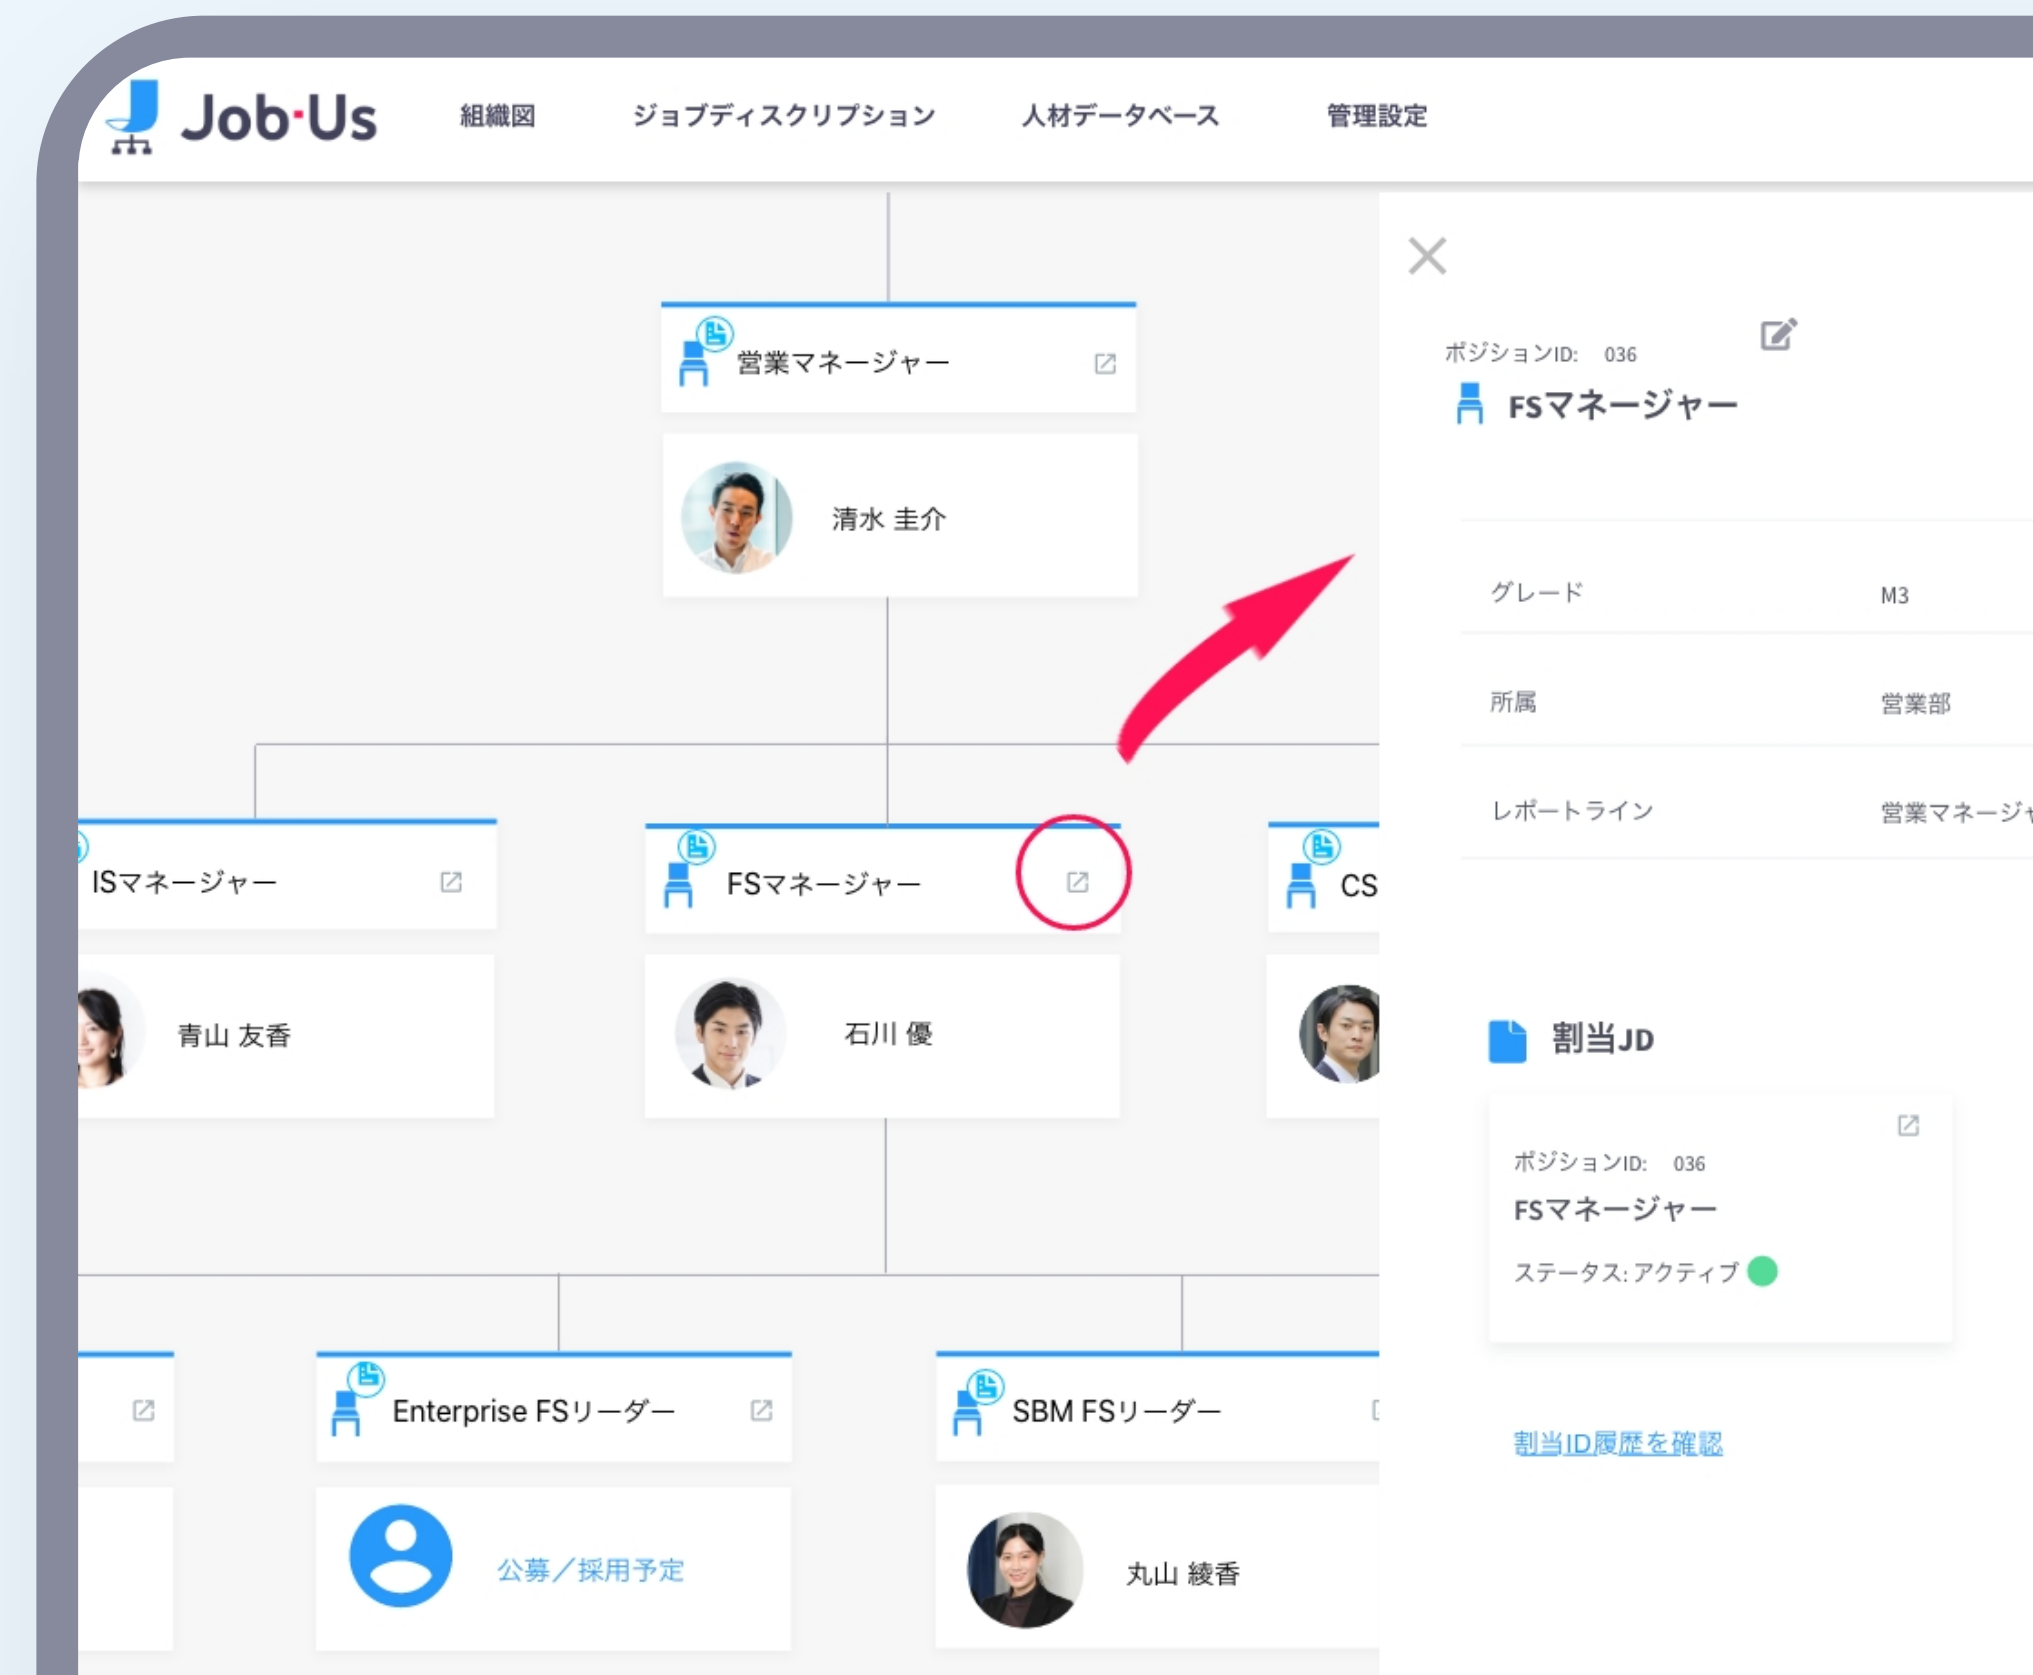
Job·Us 組織図 ジョブディスクリプション 人材データベース 管理設定

営業マネージャー

清水 圭介

ISマネージャー

青山 友香

FSマネージャー

石川 優

CS

Enterprise FSリーダー

公募／採用予定

SBM FSリーダー

丸山 綾香

ポジションID: 036

FSマネージャー

| グレード | M3 |
|---|---|
| 所属 | 営業部 |
| レポートライン | 営業マネージャ |

割当JD

ポジションID: 036

FSマネージャー

ステータス: アクティブ

割当ID履歴を確認